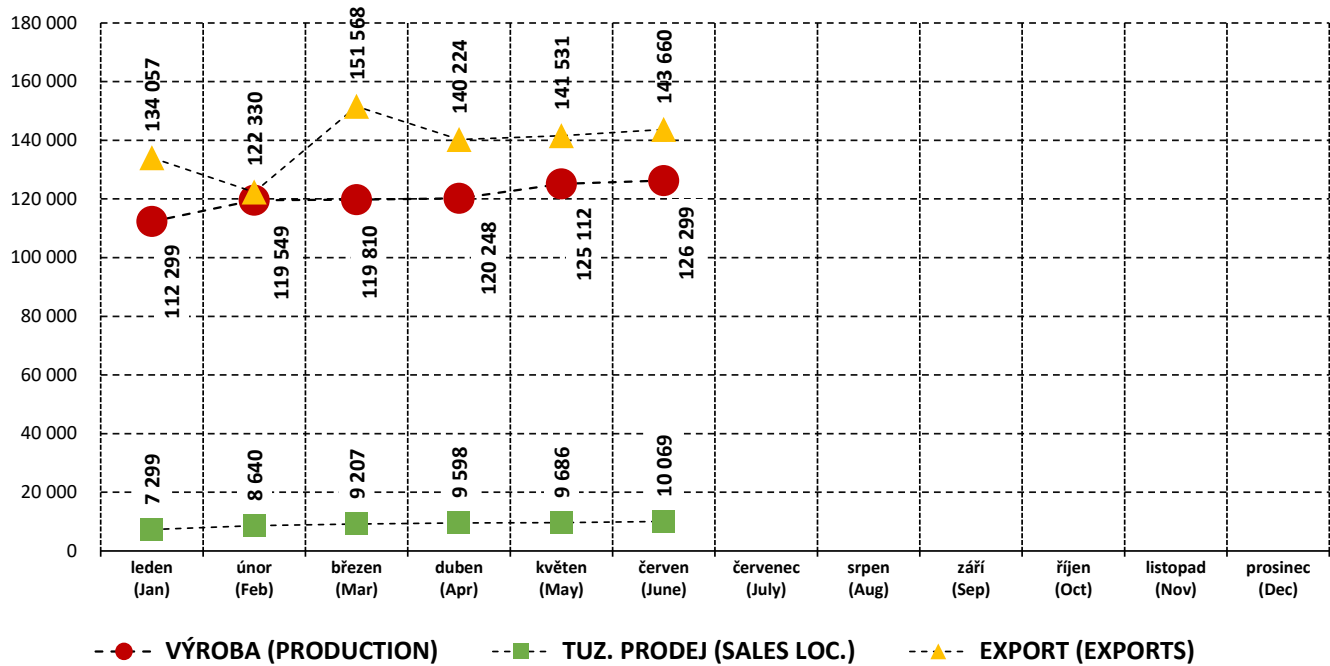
180 000
160 000
140 000
120 000
100 000
80 000
60 000
40 000
20 000
0

134 057
122 330
151 568
140 224
141 531
143 660

112 299
119 549
119 810
120 248
125 112
126 299

7 299
8 640
9 207
9 598
9 686
10 069

leden (Jan)
únor (Feb)
březen (Mar)
duben (Apr)
květen (May)
červen (June)
červenec (July)
srpen (Aug)
září (Sep)
říjen (Oct)
listopad (Nov)
prosinec (Dec)

VÝROBA (PRODUCTION)
TUZ. PRODEJ (SALES LOC.)
EXPORT (EXPORTS)